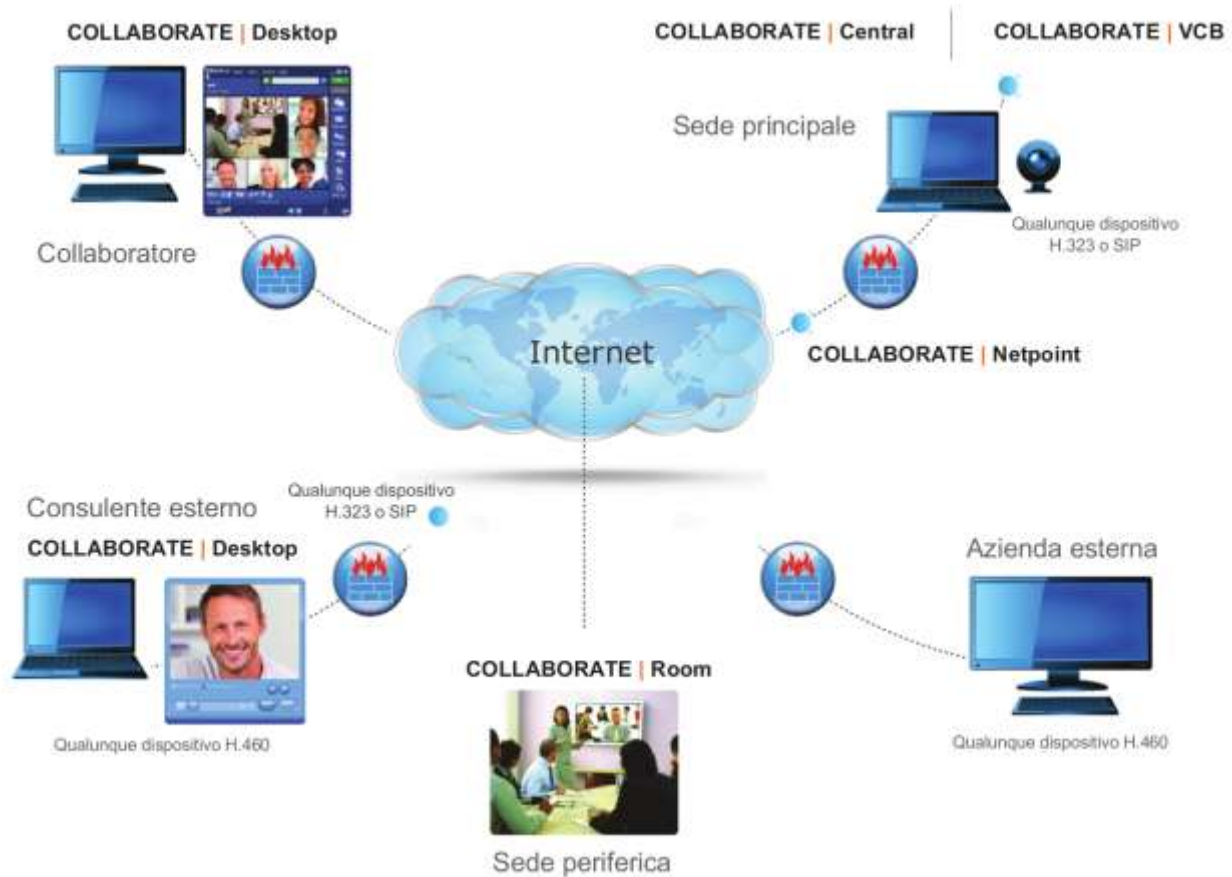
COLLABORATE | Desktop

COLLABORATE | Central

COLLABORATE | VCB

Sede principale

Qualunque dispositivo H.323 o SIP

Collaboratore

Internet

COLLABORATE | Netpoint

Consulente esterno

Qualunque dispositivo H.323 o SIP

COLLABORATE | Desktop

Azienda esterna

COLLABORATE | Room

Qualunque dispositivo H.460

Qualunque dispositivo H.460

Sede periferica